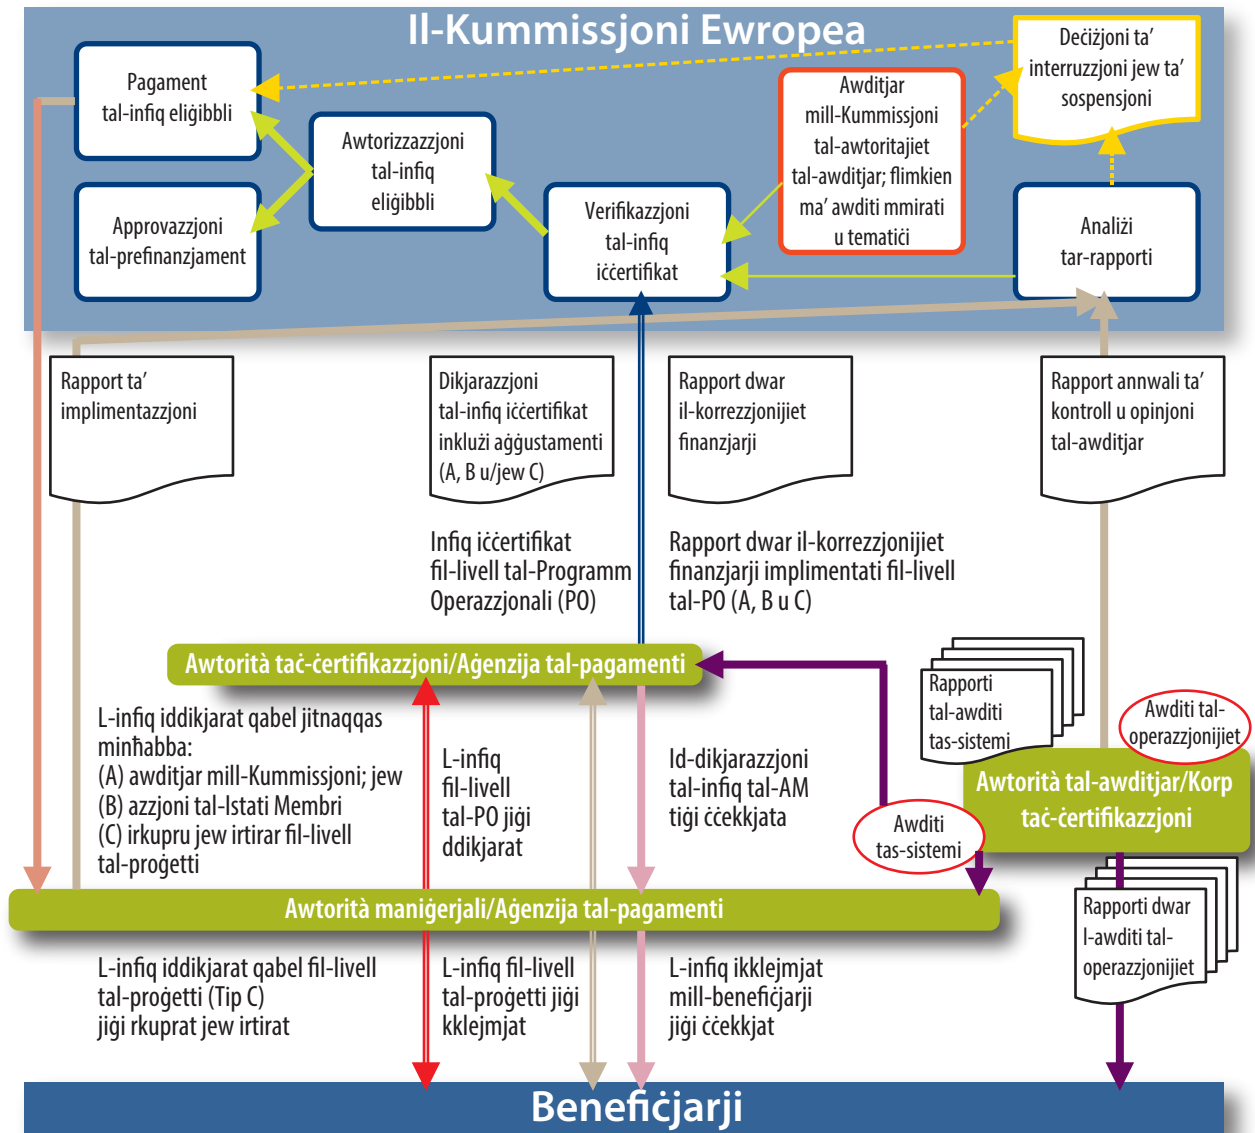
Il-Kummissjoni Ewropea

Pagament tal-infiq eliġibbli

Approvazzjoni tal-prefinanzjament

Awtorizzazzjoni tal-infiq eliġibbli

Verifikazzjoni tal-infiq iċċertifikat

Awditjar mill-Kummissjoni tal-awtoritajiet tal-awditjar; flimkien ma' awditi mmirati u tematiċi

Deċiżjoni ta' interruzzjoni jew ta' sospensjoni

Analiżi tar-rapporti

Rapport ta' implimentazzjoni

Dikjarazzjoni tal-infiq iċċertifikat inklużi aġġustamenti (A, B u/jew C)

Rapport dwar il-korrezzjonijiet finanzjarji

Rapport annwali ta' kontroll u opinjoni tal-awditjar

Infiq iċċertifikat fil-livell tal-Programm Operazzjonali (PO)

Rapport dwar il-korrezzjonijiet finanzjarji implimentati fil-livell tal-PO (A, B u C)

Awtorità taċ-ċertifikazzjoni/Aġenzija tal-pagamenti

Rapporti tal-awditi tas-sistemi

Awditi tal-operazzjonijiet

Awtorità tal-awditjar/Korp taċ-ċertifikazzjoni

L-infiq iddikjarat qabel jitnaqqas minħabba:
(A) awditjar mill-Kummissjoni; jew
(B) azzjoni tal-Istati Membri
(C) irkupru jew irtirar fil-livell tal-proġetti

L-infiq fil-livell tal-PO jiġi ddikjarat

Id-dikjarazzjoni tal-infiq tal-AM tiġi ċċekkjata

Awditi tas-sistemi

Awtorità maniġerjali/Aġenzija tal-pagamenti

Rapporti dwar l-awditi tal-operazzjonijiet

L-infiq iddikjarat qabel fil-livell tal-proġetti (Tip C) jiġi rkuprat jew irtirat

L-infiq fil-livell tal-proġetti jiġi kklejmjat

L-infiq ikklejmjat mill-benefiċjarji jiġi ċċekkjat

Benefiċjarji